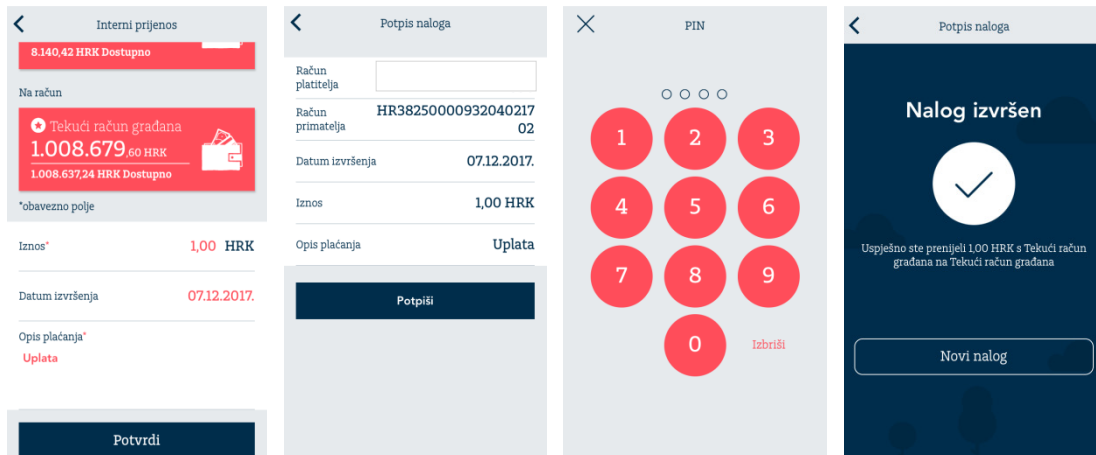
Interni prijenos

8.140,42 HRK Dostupno

Na račun

Tekući račun građana
1.008.679,60 HRK
1.008.637,24 HRK Dostupno

*obavezno polje

Iznos* 1,00 HRK

Datum izvršenja 07.12.2017.

Opis plaćanja*
Uplata

Potvrdi

Potpis naloga

| | |
|---|---|
| Račun platitelja | |
| Račun primatelja | HR3825000093204021702 |
| Datum izvršenja | 07.12.2017. |
| Iznos | 1,00 HRK |
| Opis plaćanja | Uplata |

Potpiši

PIN

1 2 3
4 5 6
7 8 9
0 Izbriši

Potpis naloga

Nalog izvršen

Uspješno ste prenijeli 1,00 HRK s Tekući račun građana na Tekući račun građana

Novi nalog